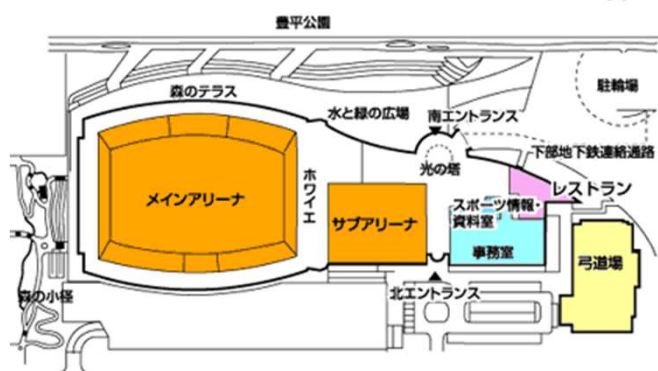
豊平公園

駐輪場

森のテラス

水と緑の広場

南エントランス

下部地下鉄連絡通路

光の塔

メインアリーナ

ホワイエ

サブアリーナ

スポーツ情報・資料室

レストラン

事務室

弓道場

森の小径

北エントランス